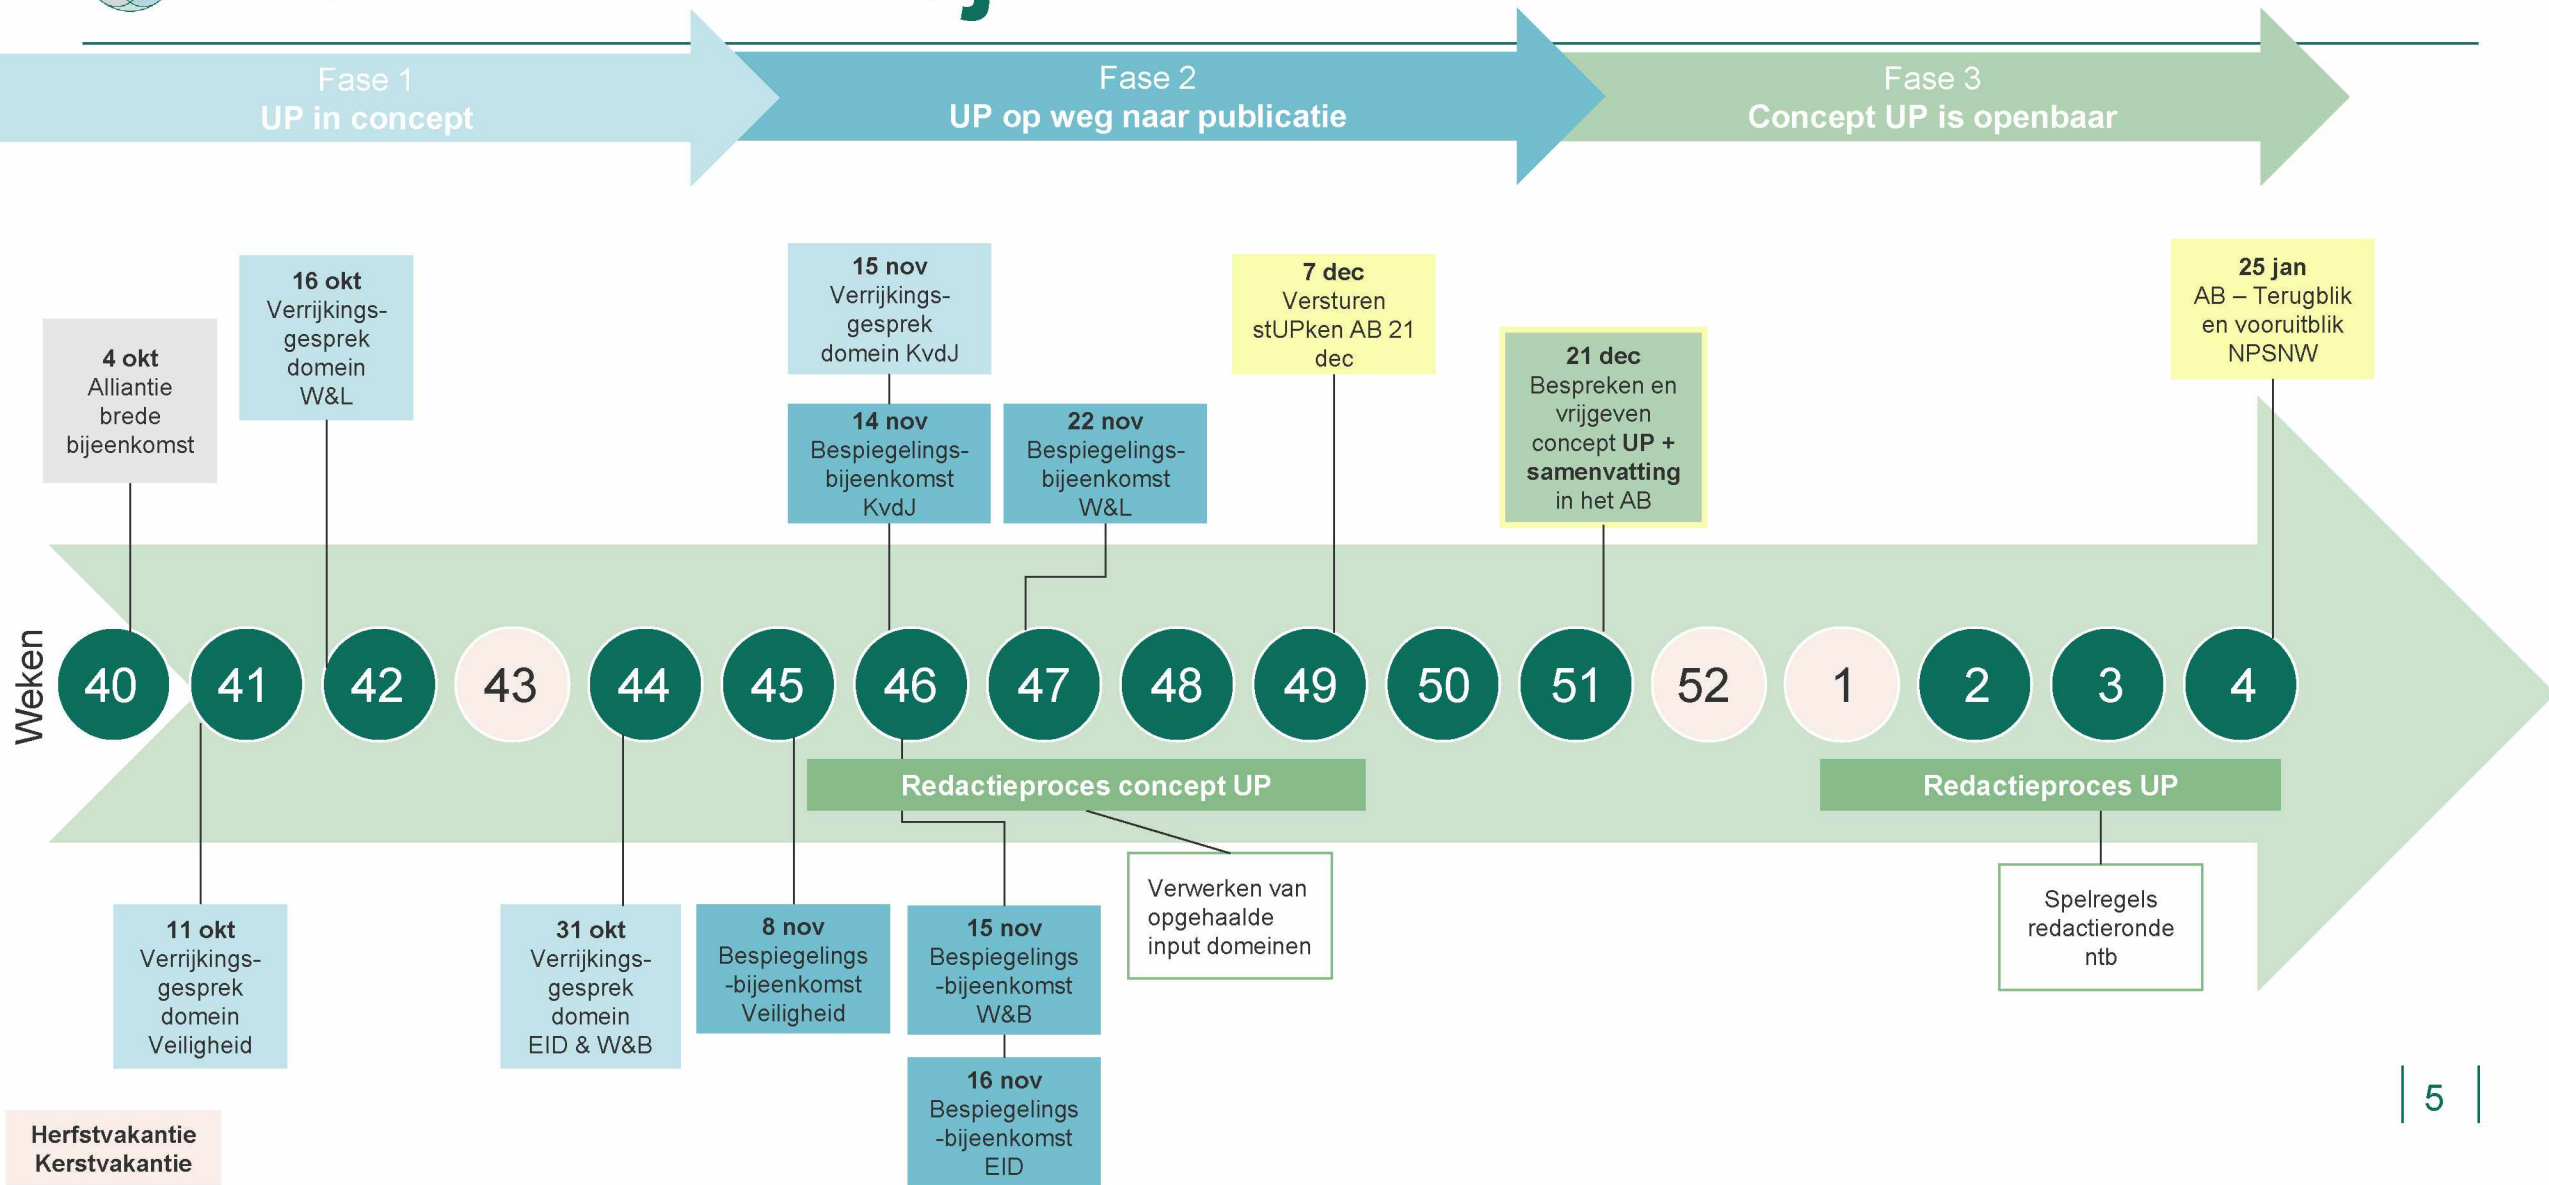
Fase 1
UP in concept

Fase 2
UP op weg naar publicatie

Fase 3
Concept UP is openbaar

4 okt
Alliantie brede bijeenkomst

16 okt
Verrijkingsgesprek domein W&L

15 nov
Verrijkingsgesprek domein KvdJ

14 nov
Bespiegelingsbijeenkomst KvdJ

22 nov
Bespiegelingsbijeenkomst W&L

7 dec
Versturen stUPken AB 21 dec

21 dec
Bespreken en vrijgeven concept **UP + samenvatting** in het AB

25 jan
AB – Terugblik en vooruitblik NPSNW

Weken

40 41 42 43 44 45 46 47 48 49 50 51 52 1 2 3 4

Redactieproces concept UP

Redactieproces UP

11 okt
Verrijkingsgesprek domein Veiligheid

31 okt
Verrijkingsgesprek domein EID & W&B

8 nov
Bespiegelings-bijeenkomst Veiligheid

15 nov
Bespiegelings-bijeenkomst W&B

16 nov
Bespiegelings-bijeenkomst EID

Verwerken van opgehaalde input domeinen

Spelregels redactieronde ntb

Herfstvakantie
Kerstvakantie

5